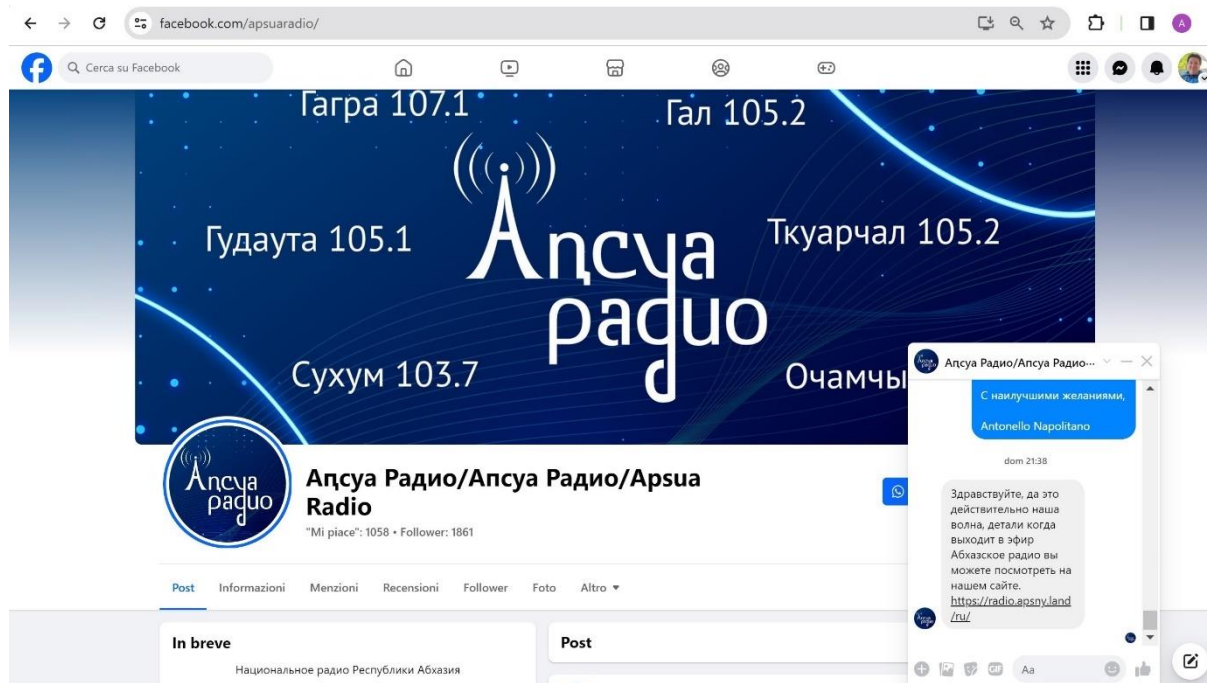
facebook.com/apsuaradio/

Cerca su Facebook

Гагра 107.1
Гал 105.2
Гудаута 105.1
Ткуарчал 105.2
Сухум 103.7
Очамчы

Аԥсуа радио

Аԥсуа радио

Аԥсуа Радио/Апсуа Радио/Apsua Radio

"Mi piace": 1058 • Follower: 1861

Post Informazioni Menzioni Recensioni Follower Foto Altro ▾

In breve

Национальное радио Республики Абхазия

Post

Аԥсуа Радио/Апсуа Радио···

С наилучшими желаниями,

Antonello Napolitano

dom 21:38

Здравствуйте, да это действительно наша волна, детали когда выходит в эфир Абхазское радио вы можете посмотреть на нашем сайте. https://radio.apsny.land/ru/

Aa